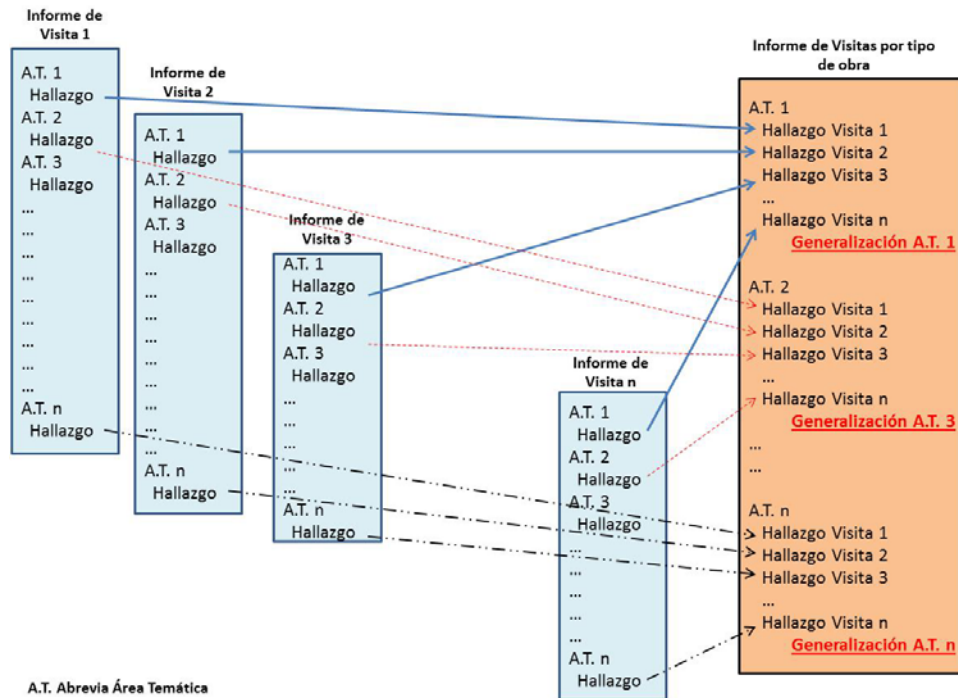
Informe de Visita 1

A.T. 1
Hallazgo
A.T. 2
Hallazgo
A.T. 3
Hallazgo
...
...
...
...
...
...
...
...
...
A.T. n
Hallazgo

Informe de Visita 2

A.T. 1
Hallazgo
A.T. 2
Hallazgo
A.T. 3
Hallazgo
...
...
...
...
...
...
...
...
A.T. n
Hallazgo

Informe de Visita 3

A.T. 1
Hallazgo
A.T. 2
Hallazgo
A.T. 3
Hallazgo
...
...
...
...
...
A.T. n
Hallazgo

Informe de Visita n

A.T. 1
Hallazgo
A.T. 2
Hallazgo
A.T. 3
Hallazgo
...
...
...
...
...
A.T. n
Hallazgo

Informe de Visitas por tipo de obra

A.T. 1
Hallazgo Visita 1
Hallazgo Visita 2
Hallazgo Visita 3
...
Hallazgo Visita n
Generalización A.T. 1

A.T. 2
Hallazgo Visita 1
Hallazgo Visita 2
Hallazgo Visita 3
...
Hallazgo Visita n
Generalización A.T. 3

...
...

A.T. n
Hallazgo Visita 1
Hallazgo Visita 2
Hallazgo Visita 3
...
Hallazgo Visita n
Generalización A.T. n

A.T. Abrevia Área Temática